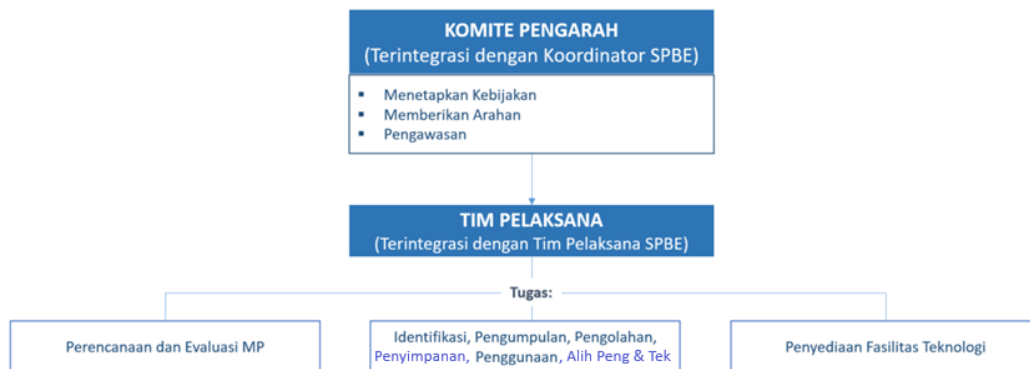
KOMITE PENGARAH
(Terintegrasi dengan Koordinator SPBE)

- Menetapkan Kebijakan
- Memberikan Arahan
- Pengawasan

TIM PELAKSANA
(Terintegrasi dengan Tim Pelaksana SPBE)

Tugas:

Perencanaan dan Evaluasi MP

Identifikasi, Pengumpulan, Pengolahan, Penyimpanan, Penggunaan, Alih Peng & Tek

Penyediaan Fasilitas Teknologi